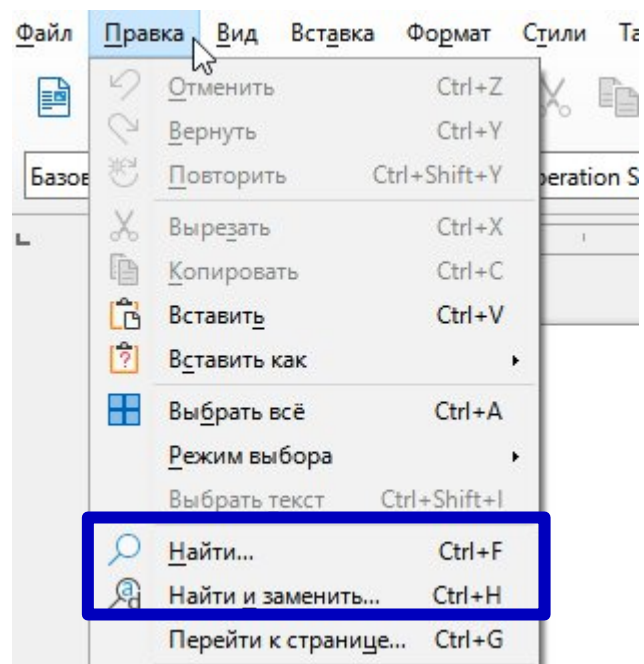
Файл Правка Вид Вставка Формат Стили Та

Базов

peration S

Отменить Ctrl+Z
Вернуть Ctrl+Y
Повторить Ctrl+Shift+Y
Вырезать Ctrl+X
Копировать Ctrl+C
Вставить Ctrl+V
Вставить как
Выбрать всё Ctrl+A
Режим выбора
Выбрать текст Ctrl+Shift+I
Найти... Ctrl+F
Найти и заменить... Ctrl+H
Перейти к странице... Ctrl+G